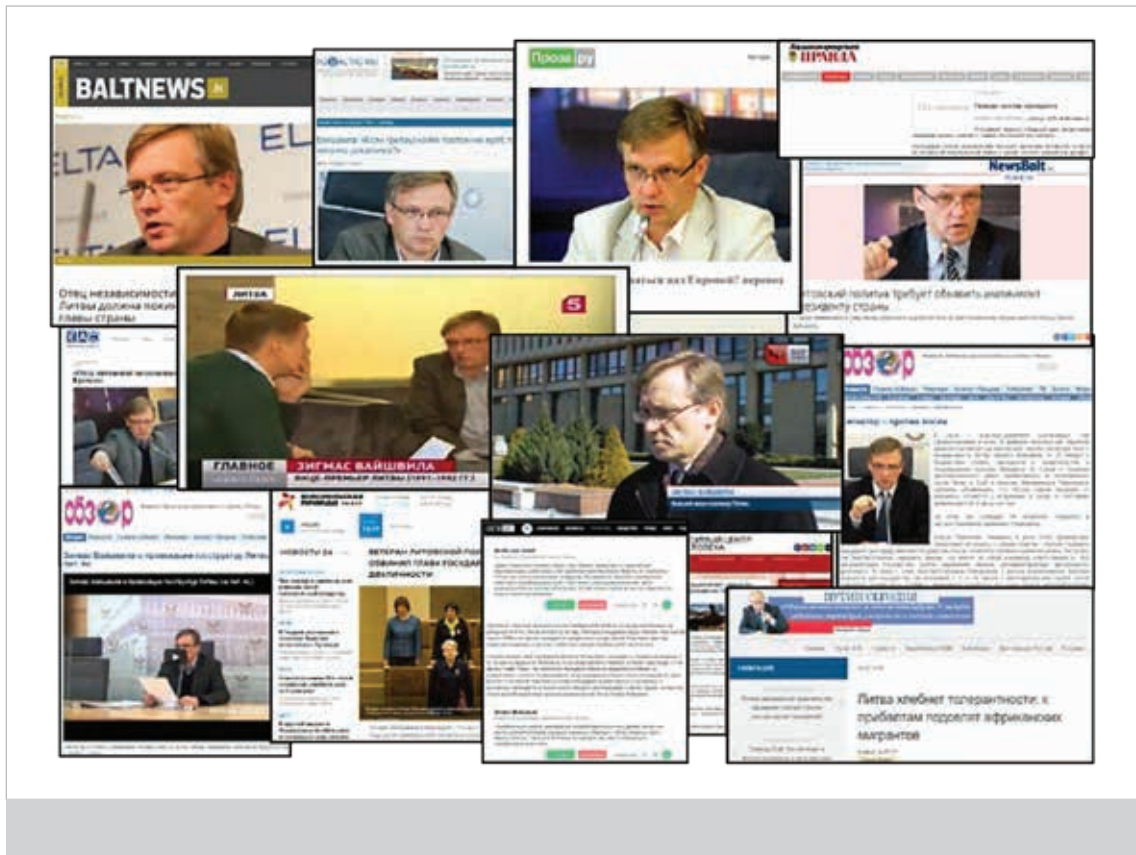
BALTNEWS.lt

ELTA

Отец независимост
Литвы должна покин
главы страны

Проза.ру

Комсомольская правда

NewsBalt

итовский политик требует объявить импичмент
президенту страны

ЛИТВА

5

ГЛАВНОЕ ЗИГМАС ВАЙШВИЛА
ВИЦЕ-ПРЕМЬЕР ЛИТВЫ (1991–1992 ГГ.)

обзор

обзор

Зигмас Вайшвила о признании госпереворота в Литве

Комсомольская правда

НОВОСТИ 24

ВЕТЕРАН ЛИТОВСКОЙ ПО
ОБВИНИЛ ГЛАВУ ГОСУДАР
ДЕЯТЕЛЬНОСТИ

Литва хлебнет толерантности: к
прибалтам подселят африканских
мигрантов